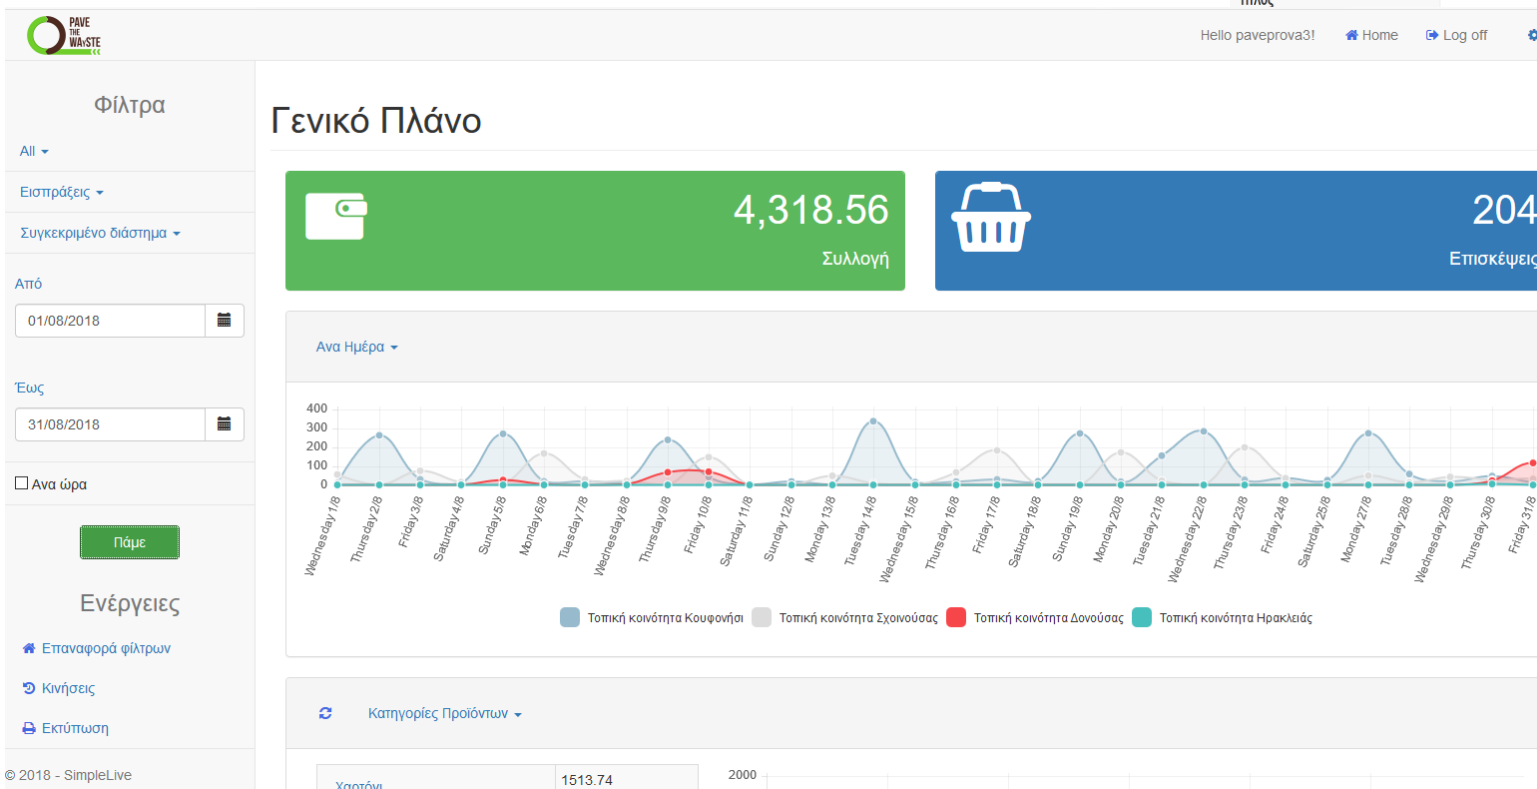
PAVE THE WASTE

Hello paveprova3! Home Log off

Φίλτρα

All

Εισπράξεις

Συγκεκριμένο διάστημα

Από

01/08/2018

Έως

31/08/2018

Ανα ώρα

Πάμε

Ενέργειες

Επαναφορά φίλτρων

Κινήσεις

Εκτύπωση

© 2018 - SimpleLive

Γενικό Πλάνο

4,318.56
Συλλογή

204
Επισκέψεις

Ανα Ημέρα

400
300
200
100
0

Wednesday 1/8, Thursday 2/8, Friday 3/8, Saturday 4/8, Sunday 5/8, Monday 6/8, Tuesday 7/8, Wednesday 8/8, Thursday 9/8, Friday 10/8, Saturday 11/8, Sunday 12/8, Monday 13/8, Tuesday 14/8, Wednesday 15/8, Thursday 16/8, Friday 17/8, Saturday 18/8, Sunday 19/8, Monday 20/8, Tuesday 21/8, Wednesday 22/8, Thursday 23/8, Friday 24/8, Saturday 25/8, Monday 27/8, Tuesday 28/8, Wednesday 29/8, Thursday 30/8, Friday 31/8

Τοπική κοινότητα Κουφονήσι Τοπική κοινότητα Σχοινούσας Τοπική κοινότητα Δονούσας Τοπική κοινότητα Ηρακλειάς

Κατηγορίες Προϊόντων

| Χαρτόνι | 1513.74 |
|---|---|

2000